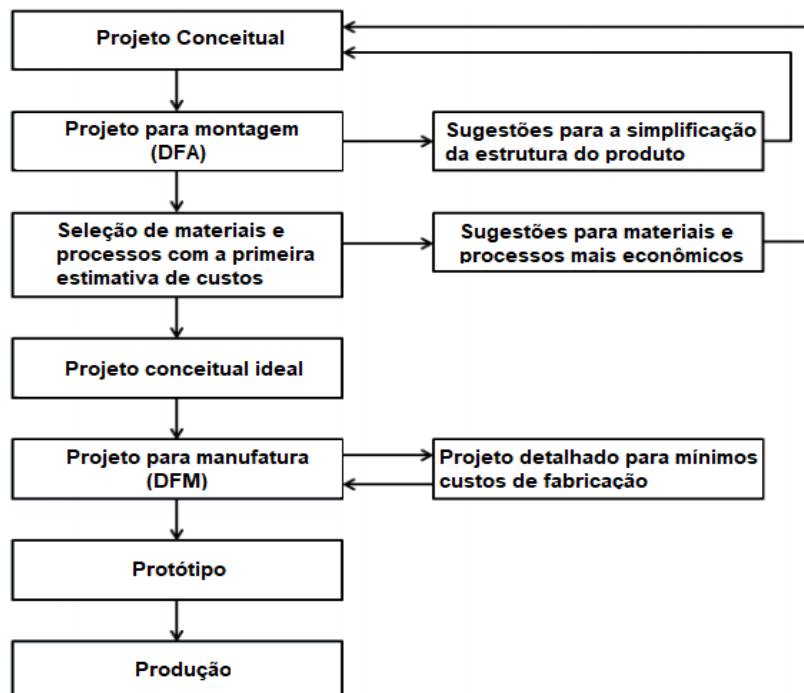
Projeto Conceitual

Projeto para montagem (DFA)

Sugestões para a simplificação da estrutura do produto

Seleção de materiais e processos com a primeira estimativa de custos

Sugestões para materiais e processos mais econômicos

Projeto conceitual ideal

Projeto para manufatura (DFM)

Projeto detalhado para mínimos custos de fabricação

Protótipo

Produção